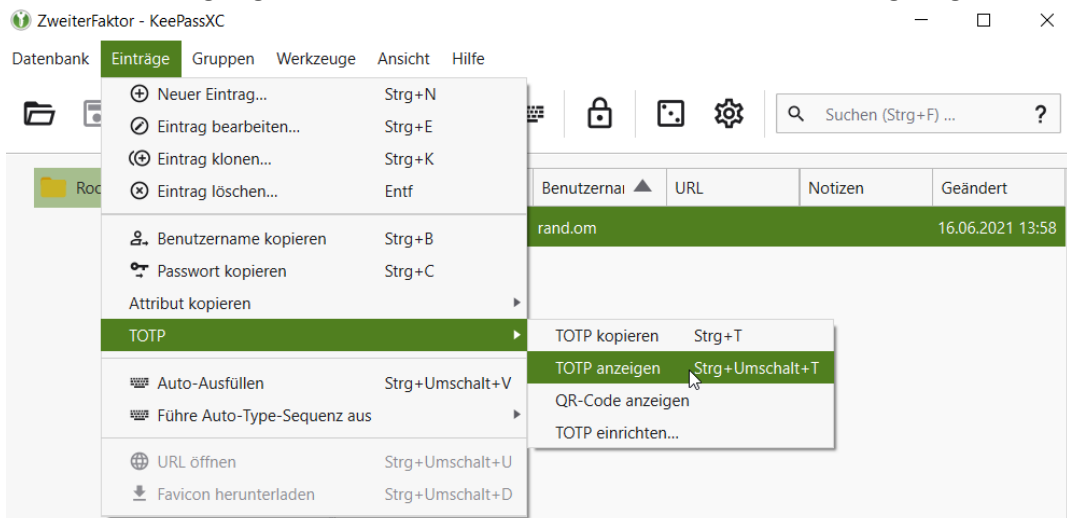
ZweiterFaktor - KeePassXC

Datenbank Einträge Gruppen Werkzeuge Ansicht Hilfe

Neuer Eintrag... Strg+N
Eintrag bearbeiten... Strg+E
Eintrag klonen... Strg+K
Eintrag löschen... Entf

Benutzername kopieren Strg+B
Passwort kopieren Strg+C
Attribut kopieren
TOTP

Auto-Ausfüllen Strg+Umschalt+V
Führe Auto-Type-Sequenz aus

URL öffnen Strg+Umschalt+U
Favicon herunterladen Strg+Umschalt+D

TOTP kopieren Strg+T
TOTP anzeigen Strg+Umschalt+T
QR-Code anzeigen
TOTP einrichten...

Suchen (Strg+F) ... ?

Roo

| Benutzerna | URL | Notizen | Geändert |
|---|---|---|---|
| rand.om | | | 16.06.2021 13:58 |